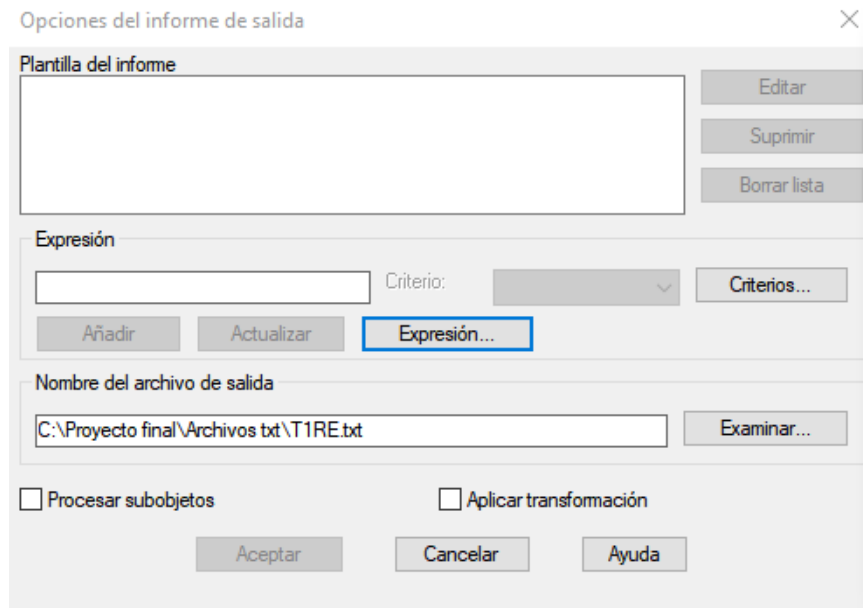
Opciones del informe de salida

×

Plantilla del informe

Editar

Suprimir

Borrar lista

Expresión

Criterio:

Criterios...

Añadir

Actualizar

Expresión...

Nombre del archivo de salida

C:\Proyecto final\Archivos txt\T1RE.txt

Examinar...

Procesar subobjetos

Aplicar transformación

Aceptar

Cancelar

Ayuda